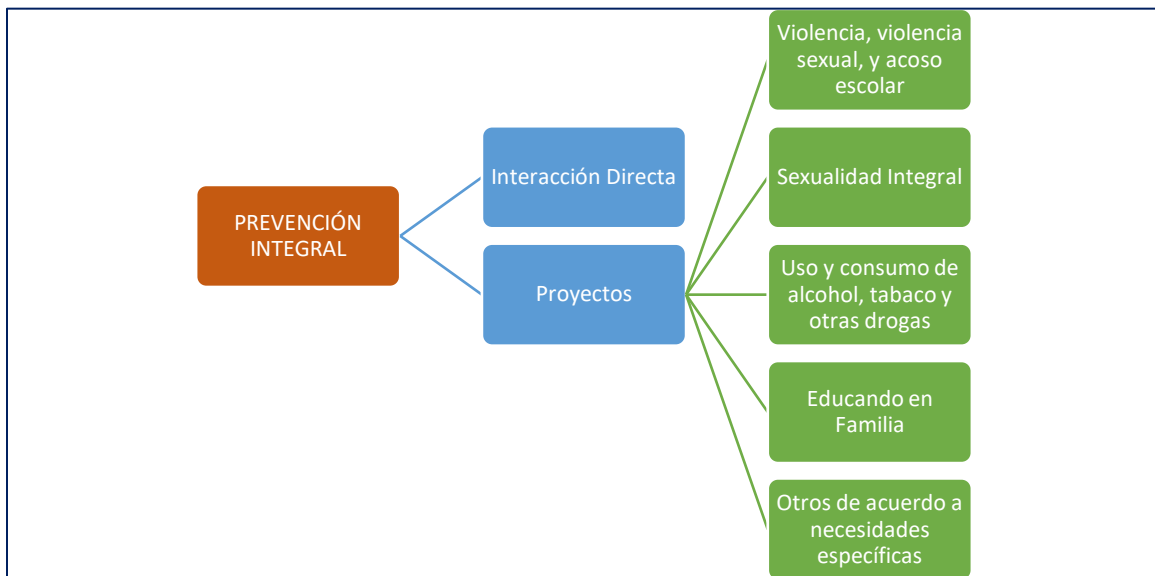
PREVENCIÓN INTEGRAL

Interacción Directa

Proyectos

Violencia, violencia sexual, y acoso escolar

Sexualidad Integral

Uso y consumo de alcohol, tabaco y otras drogas

Educando en Familia

Otros de acuerdo a necesidades específicas